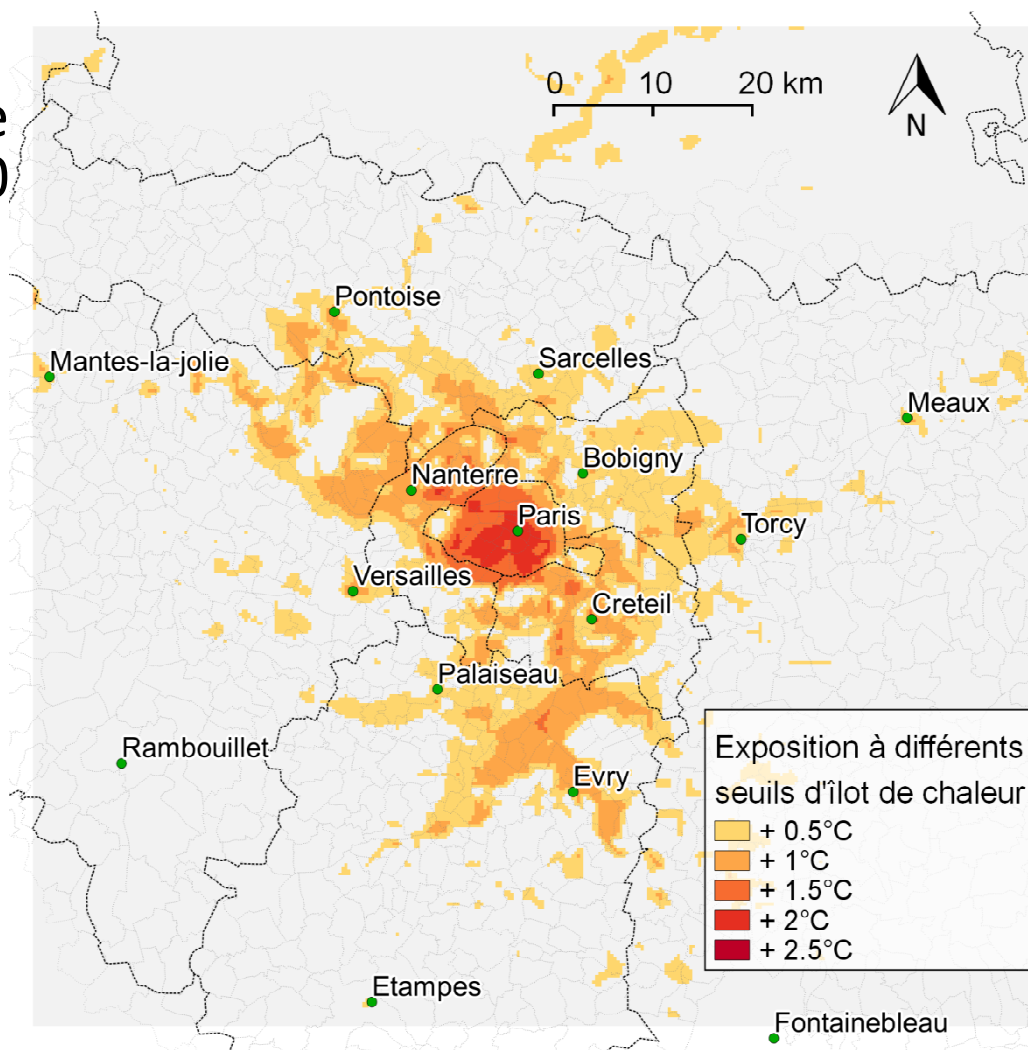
0 10 20 km

N

Pontoise
Mantes-la-jolie
Sarcelles
Meaux
Nanterre
Bobigny
Paris
Torcy
Versailles
Creteil
Palaiseau
Rambouillet
Evry
Etampes
Fontainebleau

Exposition à différents seuils d'îlot de chaleur
+ 0.5°C
+ 1°C
+ 1.5°C
+ 2°C
+ 2.5°C